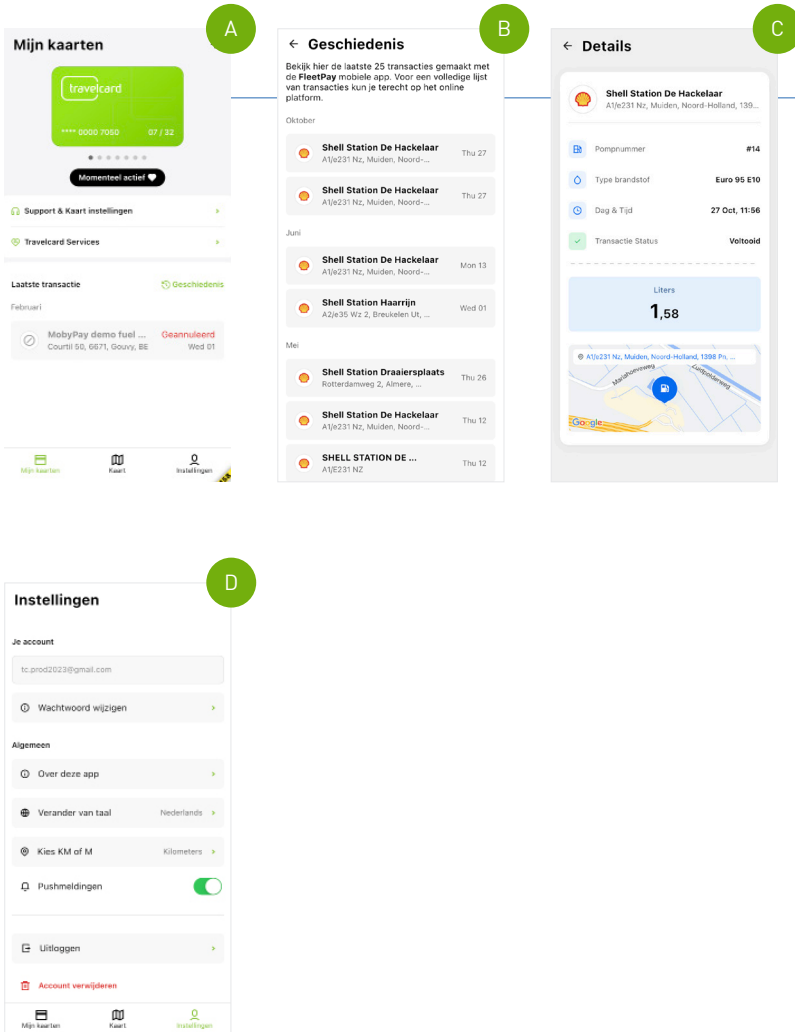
A

Mijn kaarten

travelcard

**** 0000 7050 07 / 32

Momenteel actief

Support & Kaart instellingen

Travelcard Services

Laatste transactie Geschiedenis

Februari

MobyPay demo fuel ... Geannuleerd
Courtil 50, 6671, Gouvy, BE Wed 01

Mijn kaarten Kaart Instellingen

B

Geschiedenis

Bekijk hier de laatste 25 transacties gemaakt met de **FleetPay** mobiele app. Voor een volledige lijst van transacties kun je terecht op het online platform.

Oktober

Shell Station De Hackelaar
A1/e231 Nz, Muiden, Noord-... Thu 27

Shell Station De Hackelaar
A1/e231 Nz, Muiden, Noord-... Thu 27

Juni

Shell Station De Hackelaar
A1/e231 Nz, Muiden, Noord-... Mon 13

Shell Station Haarrijn
A2/e35 Wz 2, Breukelen Ut, ... Wed 01

Mei

Shell Station Draaiersplaats
Rotterdamweg 2, Almere, ... Thu 26

Shell Station De Hackelaar
A1/e231 Nz, Muiden, Noord-... Thu 12

SHELL STATION DE ...
A1/E231 NZ Thu 12

C

Details

Shell Station De Hackelaar
A1/e231 Nz, Muiden, Noord-Holland, 139...

Pompnummer #14

Type brandstof Euro 95 E10

Dag & Tijd 27 Oct, 11:56

Transactie Status Voltooid

Liters
1,58

A1/e231 Nz, Muiden, Noord-Holland, 1398 Pr, ...

Google

D

Instellingen

Je account

tc.prod2023@gmail.com

Wachtwoord wijzigen

Algemeen

Over deze app

Verander van taal Nederlands

Kies KM of M Kilometers

Pushmeldingen

Uitloggen

Account verwijderen

Mijn kaarten Kaart Instellingen